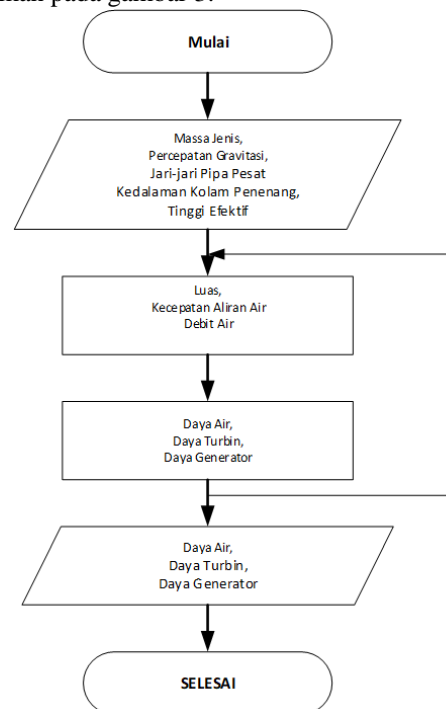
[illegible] pada gambar 3.

Mulai

Massa Jenis,
Percepatan Gravitasi,
Jari-jari Pipa Pesat
Kedalaman Kolam Penenang,
Tinggi Efektif

Luas,
Kecepatan Aliran Air
Debit Air

Daya Air,
Daya Turbin,
Daya Generator

Daya Air,
Daya Turbin,
Daya Generator

SELESAI